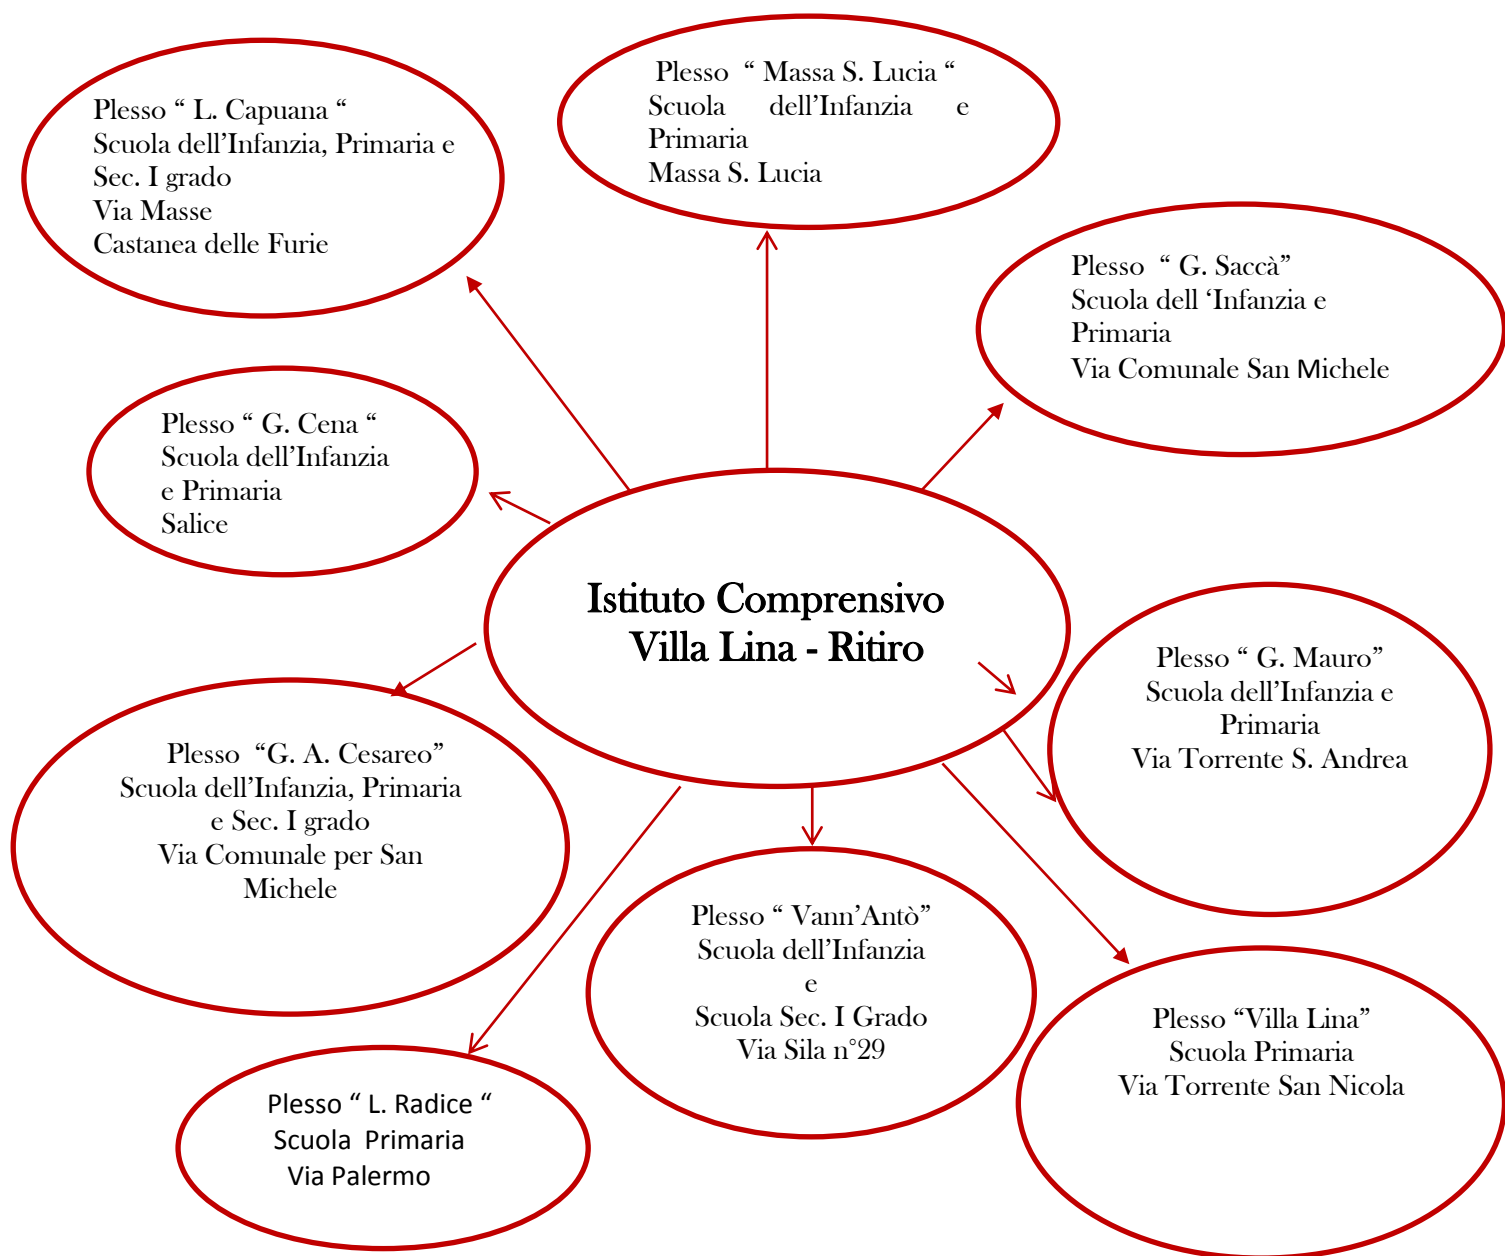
Plesso “ L. Capuana “
Scuola dell’Infanzia, Primaria e Sec. I grado
Via Masse
Castanea delle Furie

Plesso “ Massa S. Lucia “
Scuola dell’Infanzia e Primaria
Massa S. Lucia

Plesso “ G. Saccà”
Scuola dell ‘Infanzia e Primaria
Via Comunale San Michele

Plesso “ G. Cena “
Scuola dell’Infanzia e Primaria
Salice

Istituto Comprensivo
Villa Lina - Ritiro

Plesso “ G. Mauro”
Scuola dell’Infanzia e Primaria
Via Torrente S. Andrea

Plesso “G. A. Cesareo”
Scuola dell’Infanzia, Primaria e Sec. I grado
Via Comunale per San Michele

Plesso “ Vann’Antò”
Scuola dell’Infanzia
e
Scuola Sec. I Grado
Via Sila n°29

Plesso “Villa Lina”
Scuola Primaria
Via Torrente San Nicola

Plesso “ L. Radice “
Scuola Primaria
Via Palermo